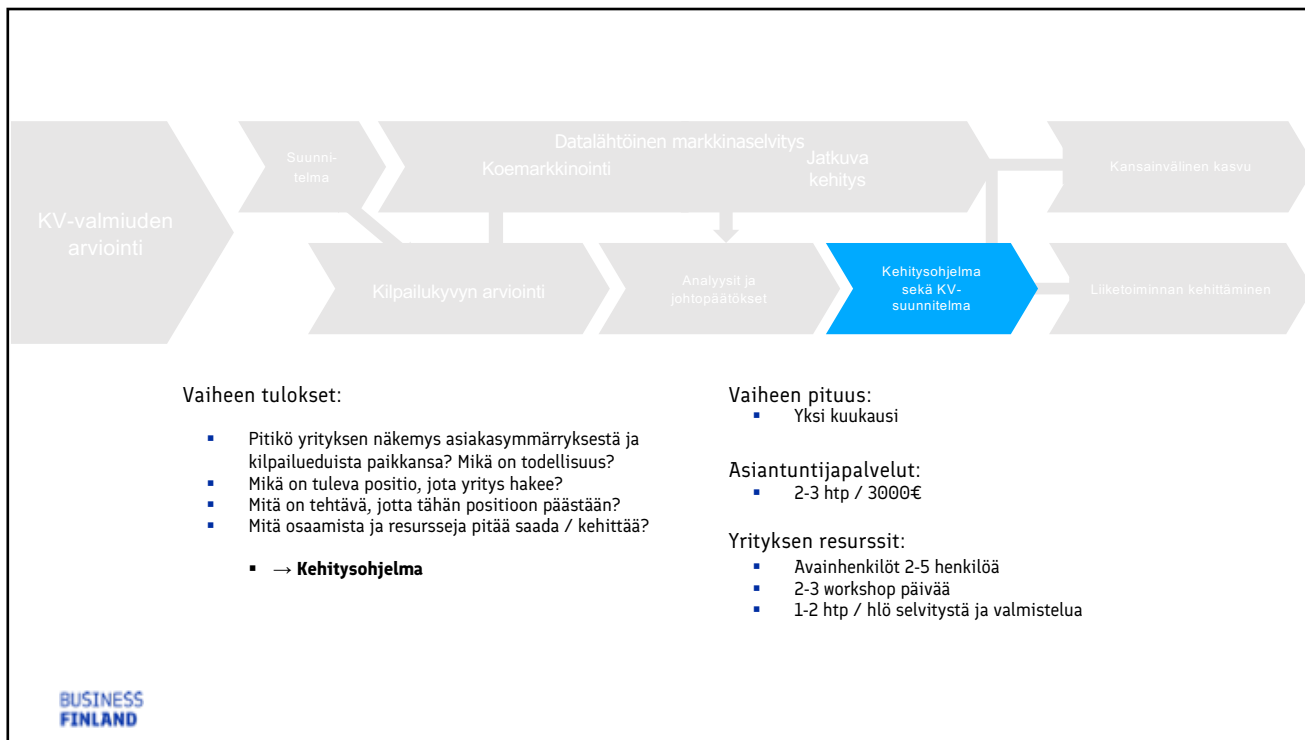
KV-valmiuden arviointi

Suunnitelma

Datalähtöinen markkinaselvitys

Koemarkkinointi

Jatkuva kehitys

Kansainvälinen kasvu

Kilpailukyvyn arviointi

Analyysit ja johtopäätökset

Kehitysohjelma sekä KV-suunnitelma

Liiketoiminnan kehittäminen

Vaiheen tulokset:

- Pitikö yrityksen näkemys asiakasymmärryksestä ja kilpailueduista paikkansa? Mikä on todellisuus?
- Mikä on tuleva positio, jota yritys hakee?
- Mitä on tehtävä, jotta tähän positioon päästään?
- Mitä osaamista ja resursseja pitää saada / kehittää?

- → **Kehitysohjelma**

Vaiheen pituus:
- Yksi kuukausi

Asiantuntijapalvelut:
- 2-3 htp / 3000€

Yrityksen resurssit:
- Avainhenkilöt 2-5 henkilöä
- 2-3 workshop päivää
- 1-2 htp / hlö selvitystä ja valmistelua

BUSINESS FINLAND